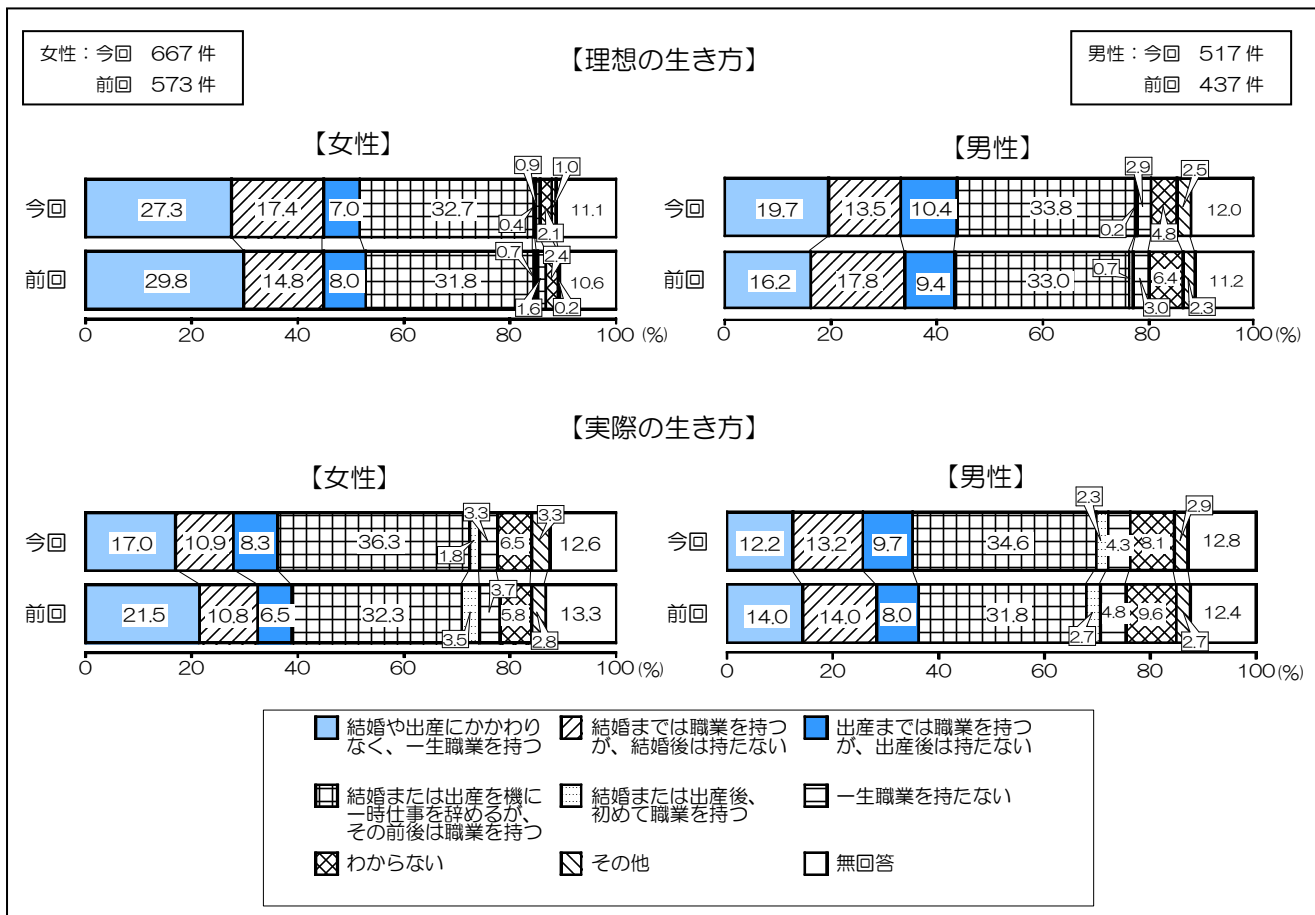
女性：今回 667 件
前回 573 件

【理想の生き方】

男性：今回 517 件
前回 437 件

【女性】

今回 27.3 17.4 7.0 32.7 0.9 0.4 1.0 2.1 11.1
前回 29.8 14.8 8.0 31.8 0.7 1.6 2.4 0.2 10.6

0 20 40 60 80 100 (%)

【男性】

今回 19.7 13.5 10.4 33.8 2.9 0.2 4.8 2.5 12.0
前回 16.2 17.8 9.4 33.0 0.7 3.0 6.4 2.3 11.2

0 20 40 60 80 100 (%)

【実際の生き方】

【女性】

今回 17.0 10.9 8.3 36.3 3.3 1.8 6.5 3.3 12.6
前回 21.5 10.8 6.5 32.3 3.5 3.7 5.8 2.8 13.3

0 20 40 60 80 100 (%)

【男性】

今回 12.2 13.2 9.7 34.6 2.3 4.3 8.1 2.9 12.8
前回 14.0 14.0 8.0 31.8 2.7 4.8 9.6 2.7 12.4

0 20 40 60 80 100 (%)

結婚や出産にかかわりなく、一生職業を持つ
結婚までは職業を持つが、結婚後は持たない
出産までは職業を持つが、出産後は持たない
結婚または出産を機に一時仕事を辞めるが、その前後は職業を持つ
結婚または出産後、初めて職業を持つ
一生職業を持たない
わからない
その他
無回答